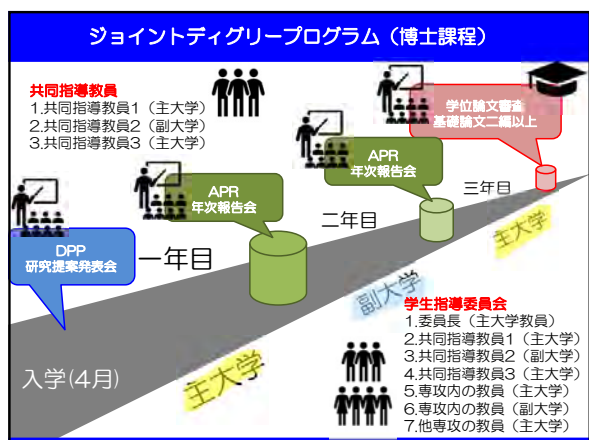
ジョイントディグリープログラム（博士課程）

共同指導教員
1.共同指導教員1（主大学）
2.共同指導教員2（副大学）
3.共同指導教員3（主大学）

学位論文審査
基礎論文二編以上

APR
年次報告会

APR
年次報告会

三年目

二年目

DPP
研究提案発表会

一年目

主大学

副大学

学生指導委員会
1.委員長（主大学教員）
2.共同指導教員1（主大学）
3.共同指導教員2（副大学）
4.共同指導教員3（主大学）
5.専攻内の教員（主大学）
6.専攻内の教員（副大学）
7.他専攻の教員（主大学）

入学(4月)

主大学